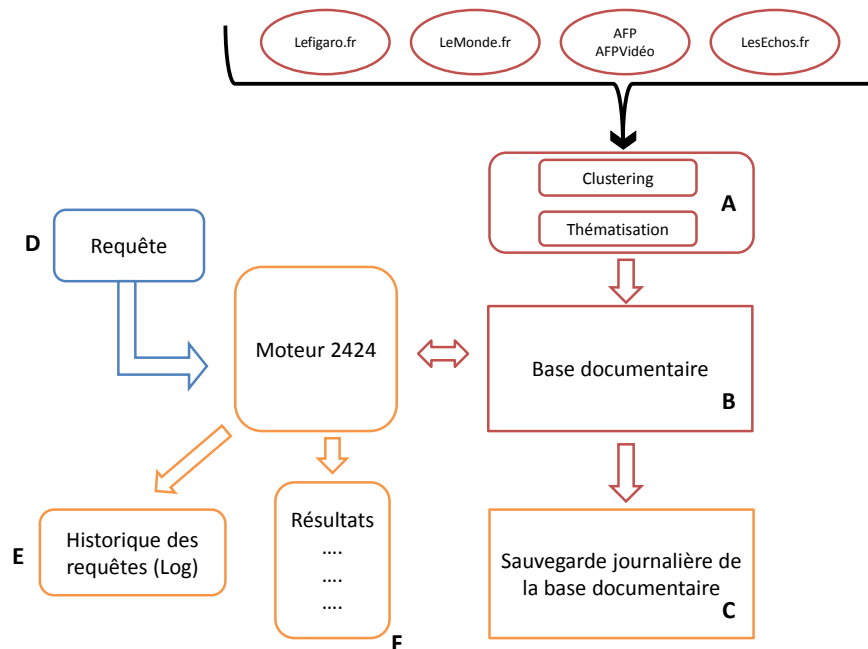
Lefigaro.fr

LeMonde.fr

AFP
AFPVidéo

LesEchos.fr

Clustering

Thématisation

A

D

Requête

Moteur 2424

Base documentaire

B

Historique des requêtes (Log)

E

Résultats
....
....
....

F

Sauvegarde journalière de la base documentaire

C